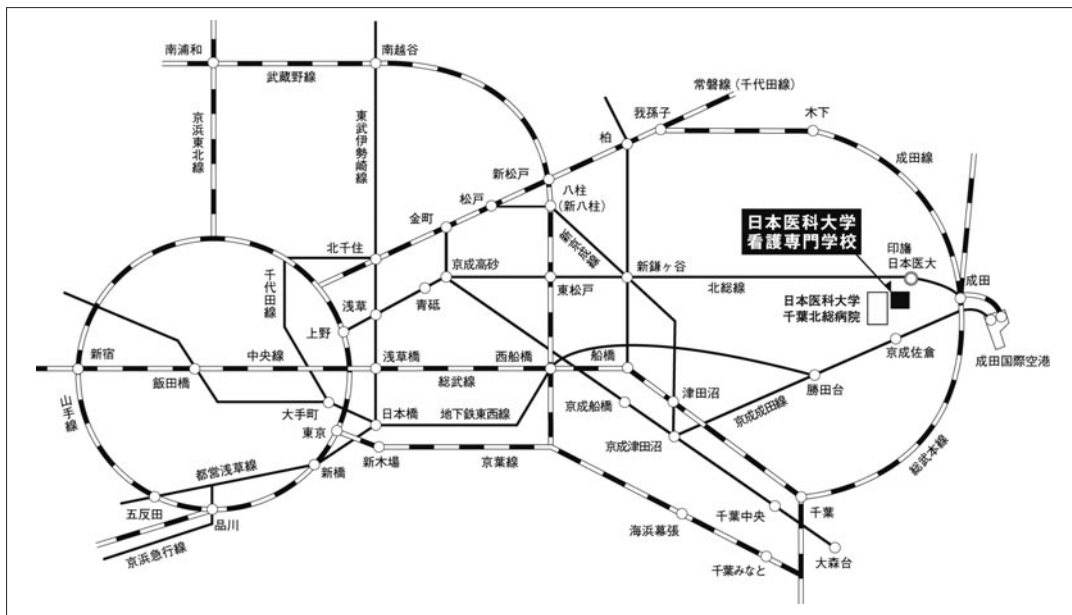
南浦和
南越谷
武蔵野線
京浜東北線
東武伊勢崎線
常磐線（千代田線）
我孫子
木下
柏
成田線
新松戸
松戸
八柱
（新八柱）
金町
新京成線
日本医科大学
看護専門学校
北千住
京成高砂
新鎌ヶ谷
印旛
日本医大
成田
千代田線
浅草
青砥
東松戸
北総線
日本医科大学
千葉北総病院
上野
新宿
中央線
浅草橋
西船橋
船橋
京成佐倉
成田国際空港
飯田橋
総武線
勝田台
山手線
大手町
日本橋
地下鉄東西線
津田沼
京成船橋
京成成田線
東京
京成津田沼
新木場
京葉線
総武本線
都営浅草線
新橋
五反田
品川
千葉中央
千葉
京浜急行線
海浜幕張
千葉みなと
大森台